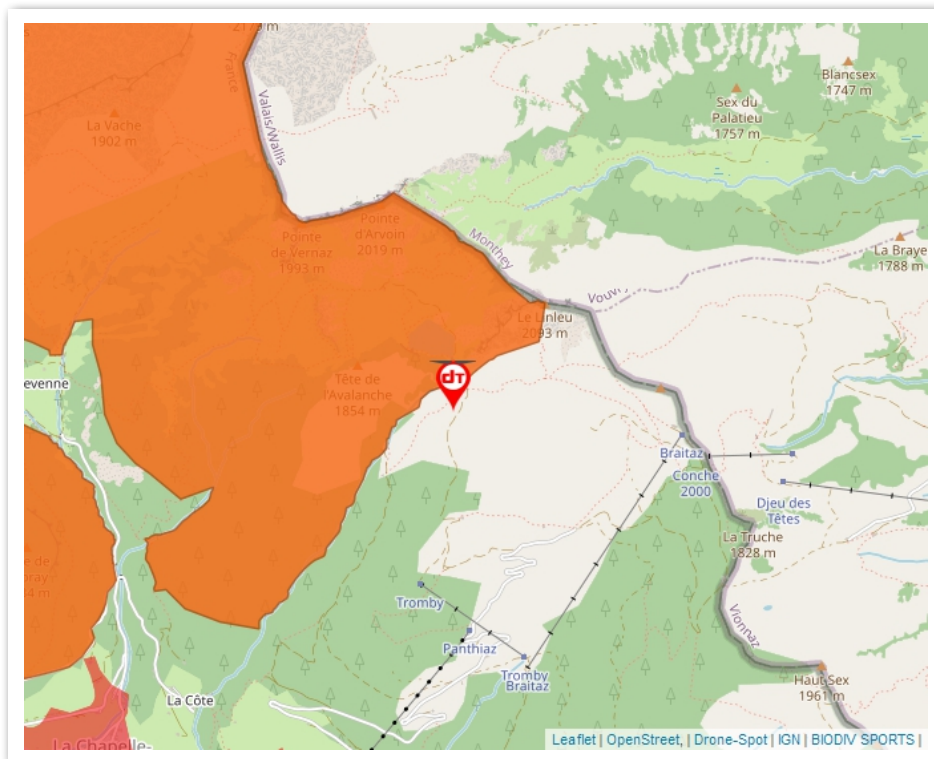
France
Valais/Wallis
La Vache
1902 m
Sex du
Palatieu
1757 m
Blancsex
1747 m
Pointe
d'Arvoin
2019 m
Pointe
de Vernaz
1993 m
Monthey
La Braye
1788 m
Vouvr
Le Linleu
2093 m
evenne
Tête de
l'Avalanche
1854 m
Braitaz
Conche
2000
Djeu des
Têtes
La Truche
1828 m
e de
oray
4 m
Tromby
Panthiaz
Tromby
Braitaz
Vionnaz
Haut Sex
1961 m
La Côte
La Chapelle-
Leaflet | OpenStreet, | Drone-Spot | IGN | BIODIV SPORTS |